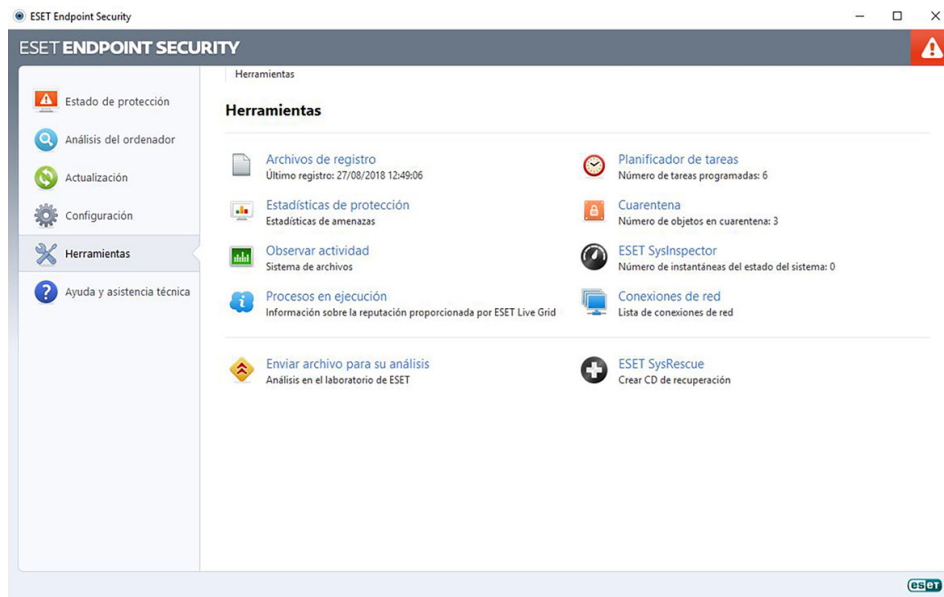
ESET Endpoint Security

ESET ENDPOINT SECURITY

Estado de protección

Análisis del ordenador

Actualización

Configuración

Herramientas

Ayuda y asistencia técnica

Herramientas

Herramientas

Archivos de registro
Último registro: 27/08/2018 12:49:06

Planificador de tareas
Número de tareas programadas: 6

Estadísticas de protección
Estadísticas de amenazas

Cuarentena
Número de objetos en cuarentena: 3

Observar actividad
Sistema de archivos

ESET SysInspector
Número de instantáneas del estado del sistema: 0

Procesos en ejecución
Información sobre la reputación proporcionada por ESET Live Grid

Conexiones de red
Lista de conexiones de red

Enviar archivo para su análisis
Análisis en el laboratorio de ESET

ESET SysRescue
Crear CD de recuperación

eset